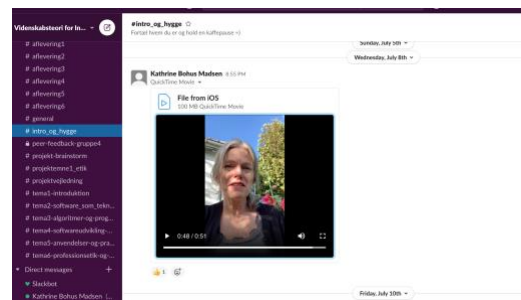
Videnskabsteori for In...

# aflevering1
# aflevering2
# aflevering3
# aflevering4
# aflevering5
# aflevering6
# general
# intro_og_hygge
peer-feedback-gruppe4
# projekt-brainstorm
# projektemne1_etik
# projektvejledning
# tema1-introduktion
# tema2-software_som_tekn...
# tema3-algoritmer-og-prog...
# tema4-softwareudvikling-...
# tema5-anvendelser-og-pra...
# tema6-professionsetik-og-...

Direct messages
Slackbot
Kathrine Bohus Madsen (...

#intro_og_hygge
Fortæl hvem du er og hold en kaffepause :-)

Sunday, July 5th
Wednesday, July 8th

Kathrine Bohus Madsen 8:55 PM
QuickTime Movie

File from iOS
100 MB QuickTime Movie

0:48 / 0:51

1

Friday, July 10th